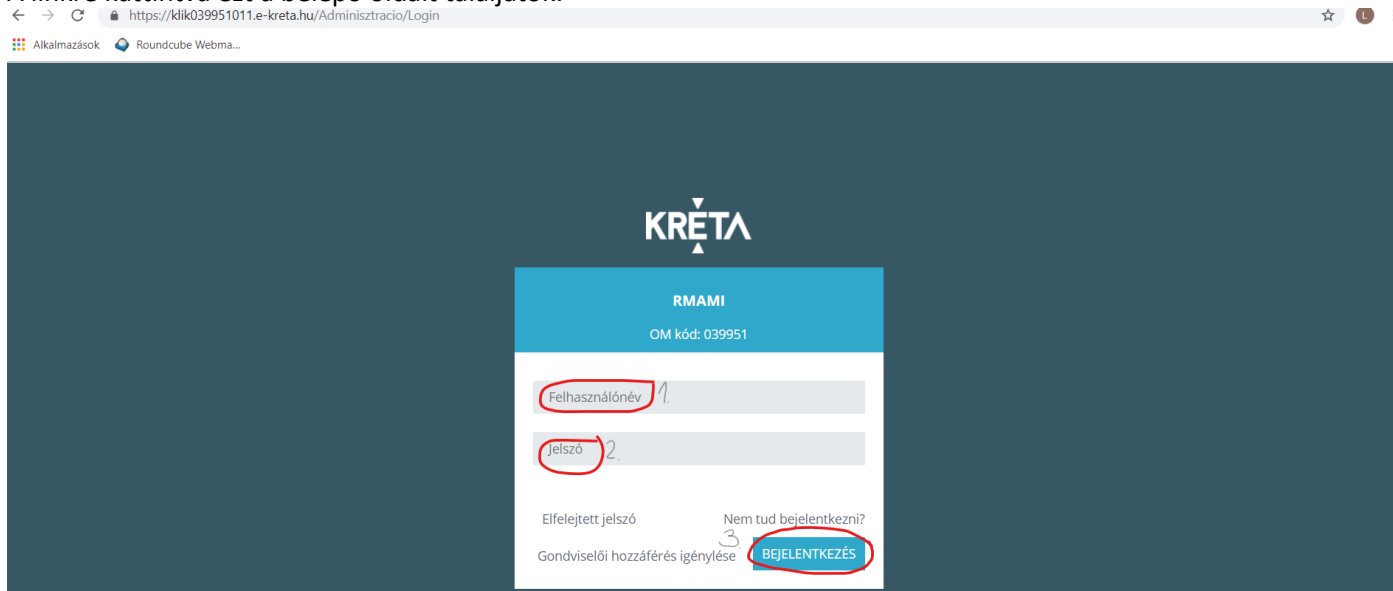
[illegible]
https://klik039951011.e-kreta.hu/Adminisztracio/Login
L
Alkalmazások Roundcube Webma...

KRÉTA

RMAMI

OM kód: 039951

Felhasználónév 1.

Jelszó 2.

Elfelejtett jelszó

Nem tud bejelentkezni?

3.

Gondviselői hozzáférés igénylése

BEJELENTKEZÉS